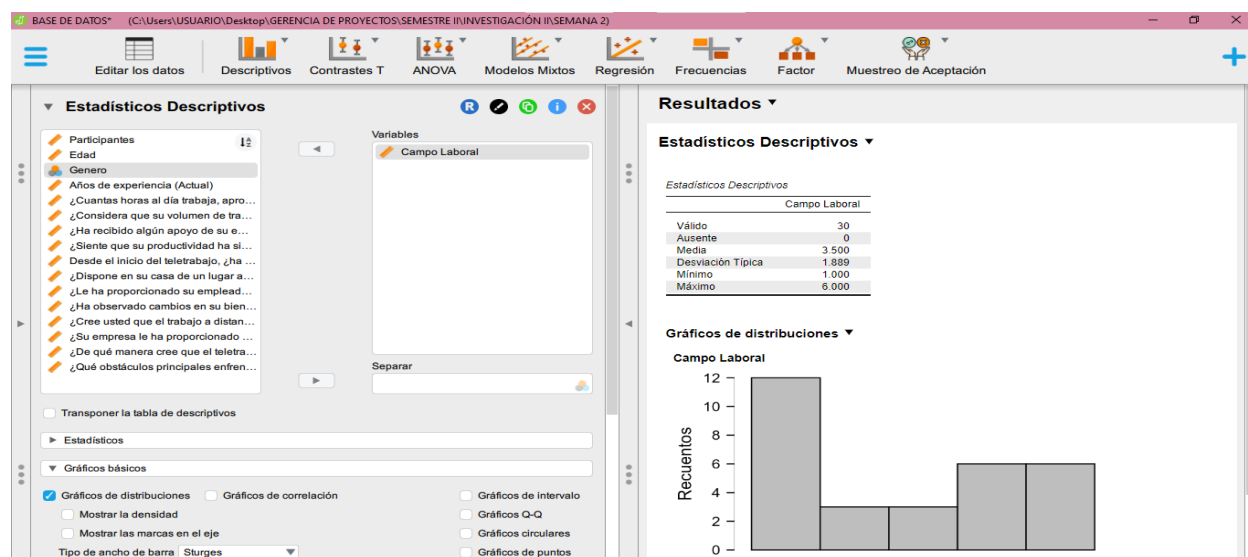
BASE DE DATOS* (C:\Users\USUARIO\Desktop\GERENCIA DE PROYECTOS\SEMESTRE II\INVESTIGACIÓN II\SEMANA 2)

Editar los datos | Descriptivos | Contrastes T | ANOVA | Modelos Mixtos | Regresión | Frecuencias | Factor | Muestreo de Aceptación

Estadísticos Descriptivos

R

Participantes
Edad
Genero
Años de experiencia (Actual)
¿Cuantas horas al día trabaja, apro...
¿Considera que su volumen de tra...
¿Ha recibido algún apoyo de su e...
¿Siente que su productividad ha si...
Desde el inicio del teletrabajo, ¿ha ...
¿Dispone en su casa de un lugar a...
¿Le ha proporcionado su emplead...
¿Ha observado cambios en su bien...
¿Cree usted que el trabajo a distan...
¿Su empresa le ha proporcionado ...
¿De qué manera cree que el teletra...
¿Qué obstáculos principales enfren...

Variables
Campo Laboral

Separar

Transponer la tabla de descriptivos

Estadísticos

Gráficos básicos

Gráficos de distribuciones
Gráficos de correlación
Gráficos de intervalo
Mostrar la densidad
Gráficos Q-Q
Mostrar las marcas en el eje
Gráficos circulares
Tipo de ancho de barra Sturges
Gráficos de puntos

Resultados

Estadísticos Descriptivos

Estadísticos Descriptivos

| | Campo Laboral |
|---|---|
| Válido | 30 |
| Ausente | 0 |
| Media | 3.500 |
| Desviación Típica | 1.889 |
| Mínimo | 1.000 |
| Máximo | 6.000 |

Gráficos de distribuciones

Campo Laboral

Recuentos

12
10
8
6
4
2
0